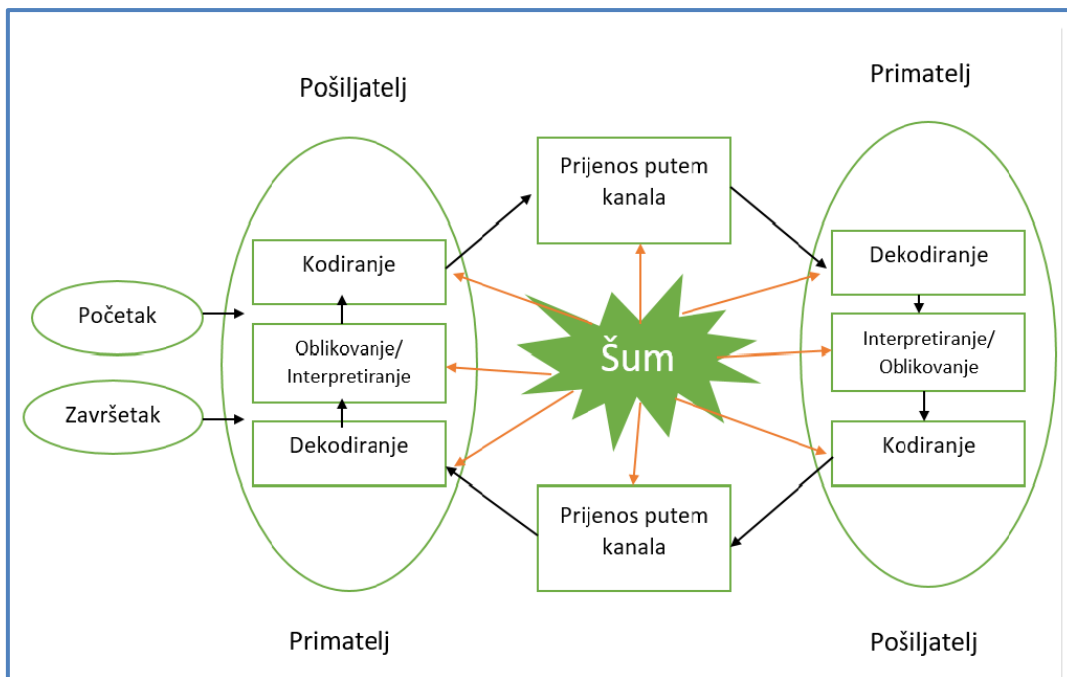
Pošiljatelj

Primatelj

Prijenos putem kanala

Kodiranje

Početak

Oblikovanje/ Interpretiranje

Završetak

Dekodiranje

Šum

Dekodiranje

Interpretiranje/ Oblikovanje

Kodiranje

Prijenos putem kanala

Primatelj

Pošiljatelj